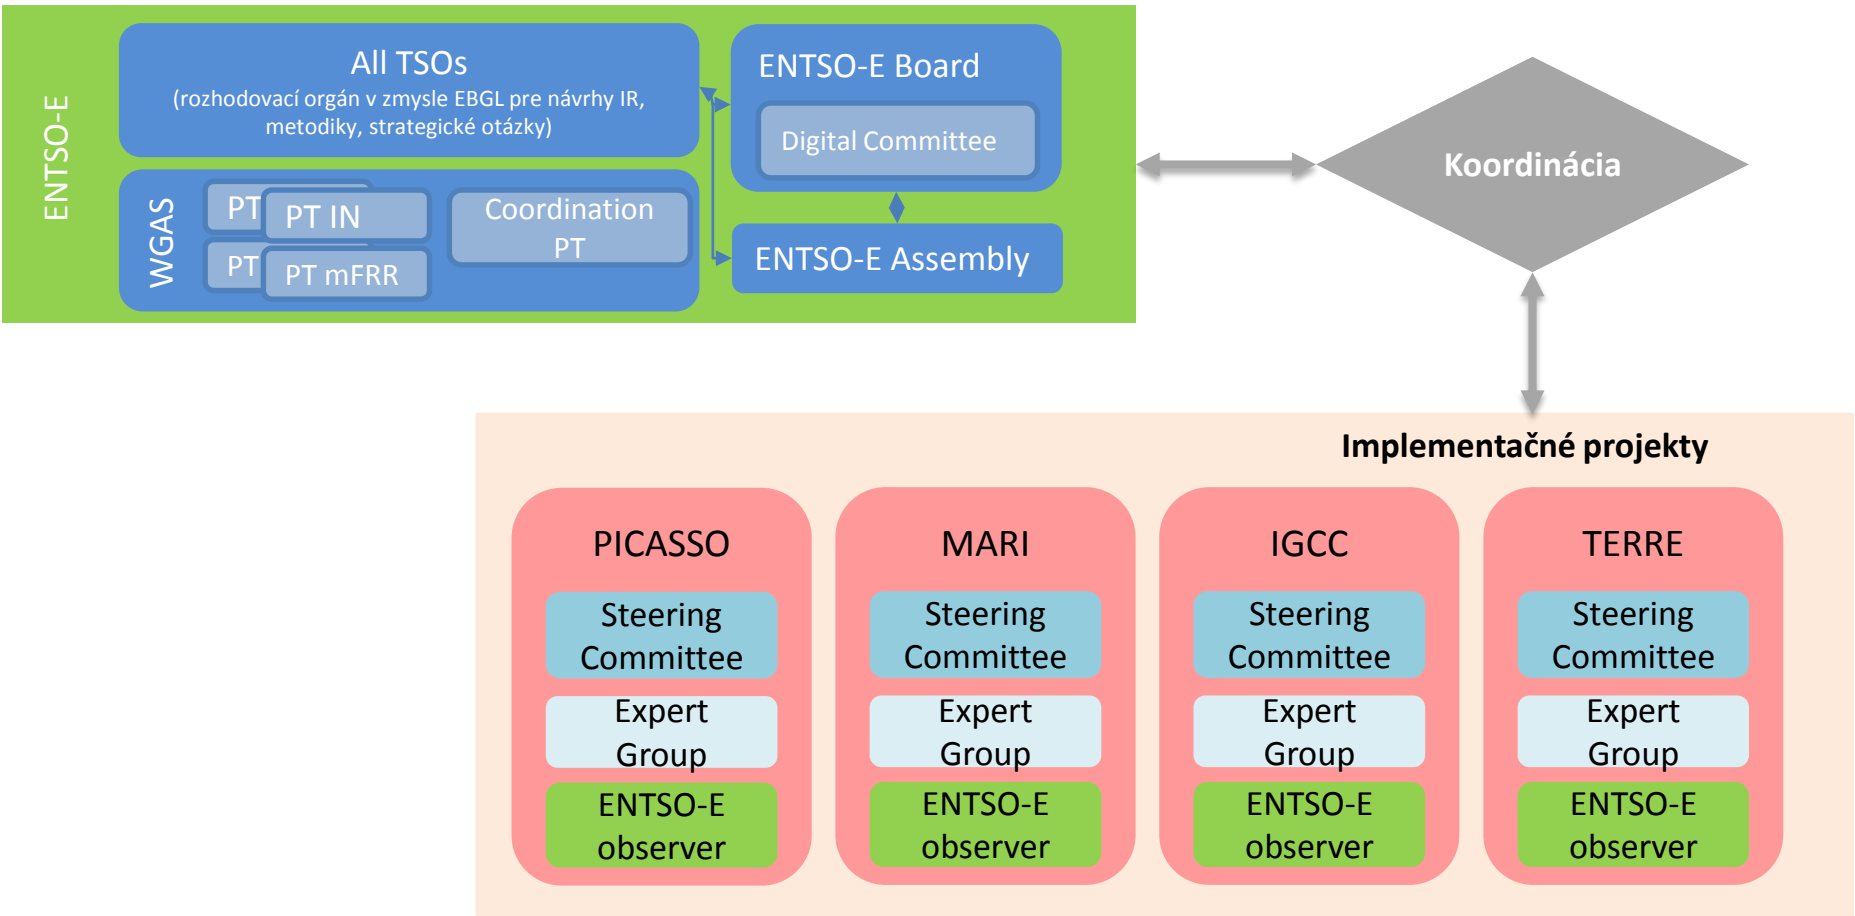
ENTSO-E

All TSOs
(rozhodovací orgán v zmysle EBGL pre návrhy IR, metodiky, strategické otázky)

ENTSO-E Board

Digital Committee

WGAS

PT

PT IN

PT

PT mFRR

Coordination PT

ENTSO-E Assembly

Koordinácia

Implementačné projekty

PICASSO

Steering Committee

Expert Group

ENTSO-E observer

MARI

Steering Committee

Expert Group

ENTSO-E observer

IGCC

Steering Committee

Expert Group

ENTSO-E observer

TERRE

Steering Committee

Expert Group

ENTSO-E observer